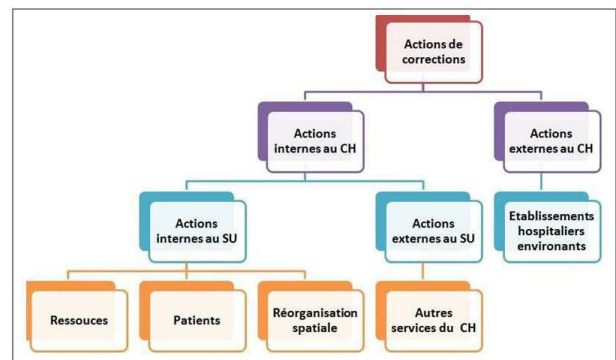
Actions de corrections

Actions internes au CH

Actions externes au CH

Actions internes au SU

Actions externes au SU

Etablissements hospitaliers environants

Ressouces

Patients

Réorganisation spatiale

Autres services du CH